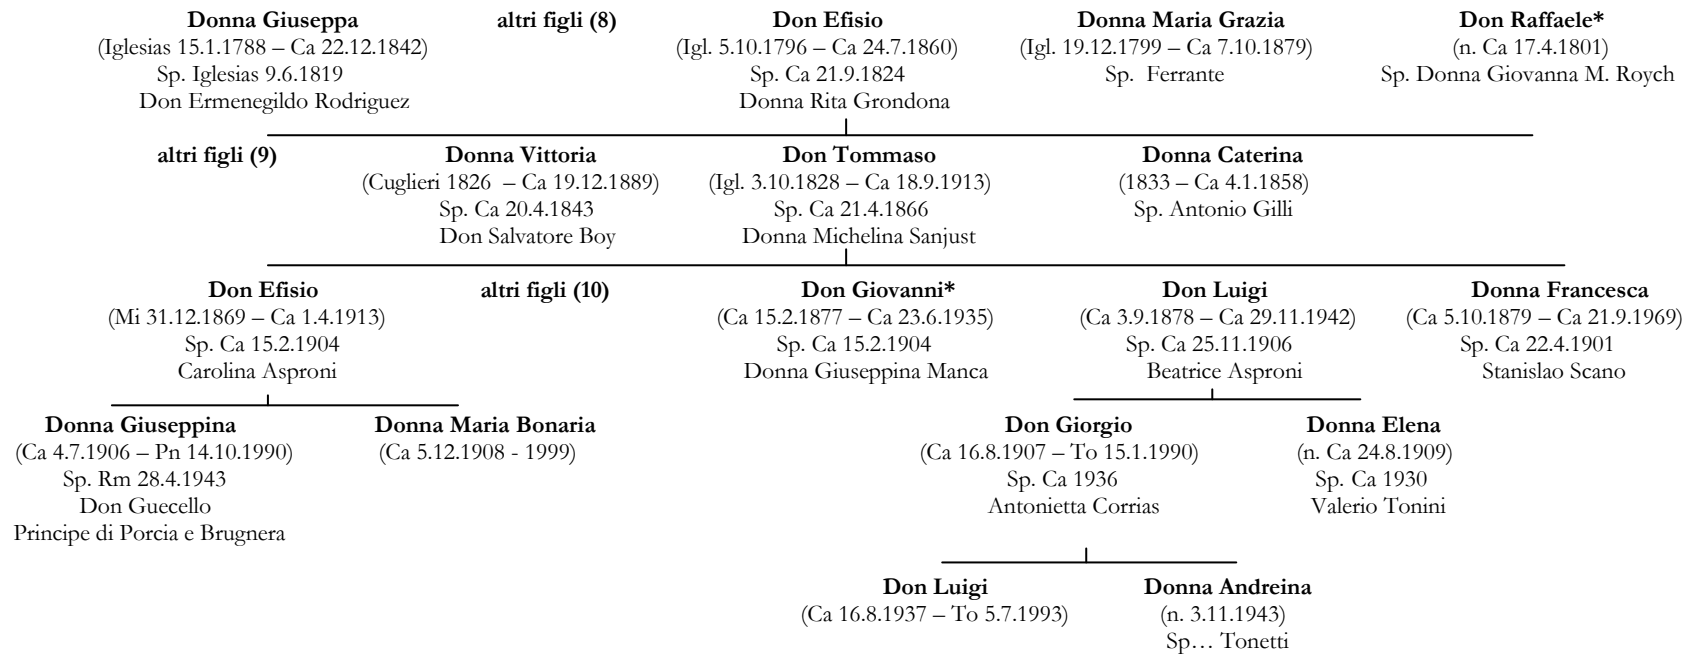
**Donna Giuseppa**
(Iglesias 15.1.1788 – Ca 22.12.1842)
Sp. Iglesias 9.6.1819
Don Ermenegildo Rodriguez

**altri figli (8)**

**Don Efisio**
(Igl. 5.10.1796 – Ca 24.7.1860)
Sp. Ca 21.9.1824
Donna Rita Grondona

**Donna Maria Grazia**
(Igl. 19.12.1799 – Ca 7.10.1879)
Sp. Ferrante

**Don Raffaele***
(n. Ca 17.4.1801)
Sp. Donna Giovanna M. Roych

**altri figli (9)**

**Donna Vittoria**
(Cuglieri 1826 – Ca 19.12.1889)
Sp. Ca 20.4.1843
Don Salvatore Boy

**Don Tommaso**
(Igl. 3.10.1828 – Ca 18.9.1913)
Sp. Ca 21.4.1866
Donna Michelina Sanjust

**Donna Caterina**
(1833 – Ca 4.1.1858)
Sp. Antonio Gilli

**Don Efisio**
(Mi 31.12.1869 – Ca 1.4.1913)
Sp. Ca 15.2.1904
Carolina Asproni

**altri figli (10)**

**Don Giovanni***
(Ca 15.2.1877 – Ca 23.6.1935)
Sp. Ca 15.2.1904
Donna Giuseppina Manca

**Don Luigi**
(Ca 3.9.1878 – Ca 29.11.1942)
Sp. Ca 25.11.1906
Beatrice Asproni

**Donna Francesca**
(Ca 5.10.1879 – Ca 21.9.1969)
Sp. Ca 22.4.1901
Stanislao Scano

**Donna Giuseppina**
(Ca 4.7.1906 – Pn 14.10.1990)
Sp. Rm 28.4.1943
Don Guecello
Principe di Porcia e Brugnera

**Donna Maria Bonaria**
(Ca 5.12.1908 - 1999)

**Don Giorgio**
(Ca 16.8.1907 – To 15.1.1990)
Sp. Ca 1936
Antonietta Corrias

**Donna Elena**
(n. Ca 24.8.1909)
Sp. Ca 1930
Valerio Tonini

**Don Luigi**
(Ca 16.8.1937 – To 5.7.1993)

**Donna Andreina**
(n. 3.11.1943)
Sp… Tonetti